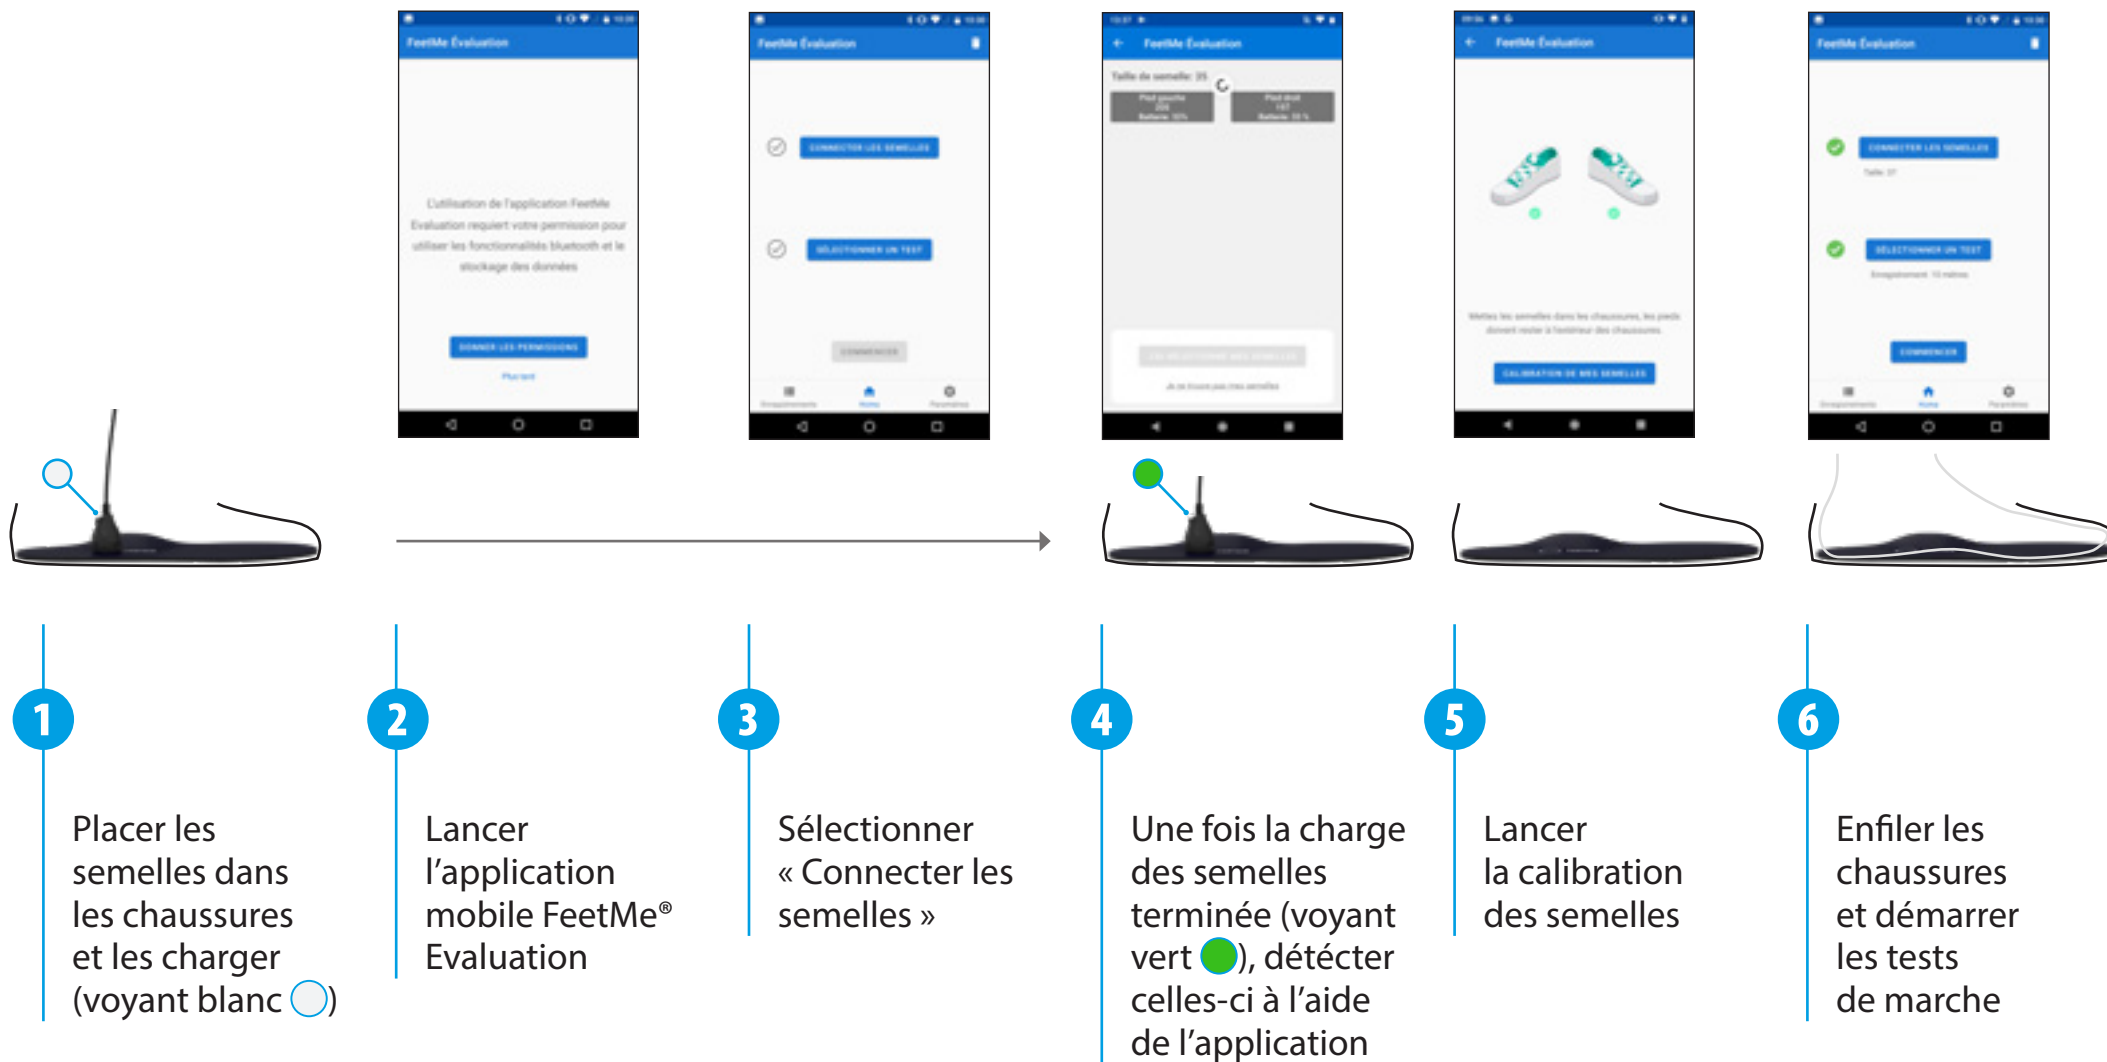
FeetMe Évaluation

L'utilisation de l'application FeetMe Evaluation requiert votre permission pour utiliser les fonctionnalités bluetooth et le stockage des données

DONNER LES PERMISSIONS

Plus tard

FeetMe Évaluation

CONNECTER LES SEMELLES

SÉLECTIONNER UN TEST

COMMENCER

FeetMe Évaluation

Taille de semelle : 35

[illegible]

FeetMe Évaluation

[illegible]

CALIBRATION DE MES SEMELLES

FeetMe Évaluation

CONNECTER LES SEMELLES

SÉLECTIONNER UN TEST

COMMENCER

1

Placer les semelles dans les chaussures et les charger (voyant blanc )

2

Lancer l'application mobile FeetMe® Evaluation

3

Sélectionner « Connecter les semelles »

4

Une fois la charge des semelles terminée (voyant vert ), détecter celles-ci à l'aide de l'application

5

Lancer la calibration des semelles

6

Enfiler les chaussures et démarrer les tests de marche